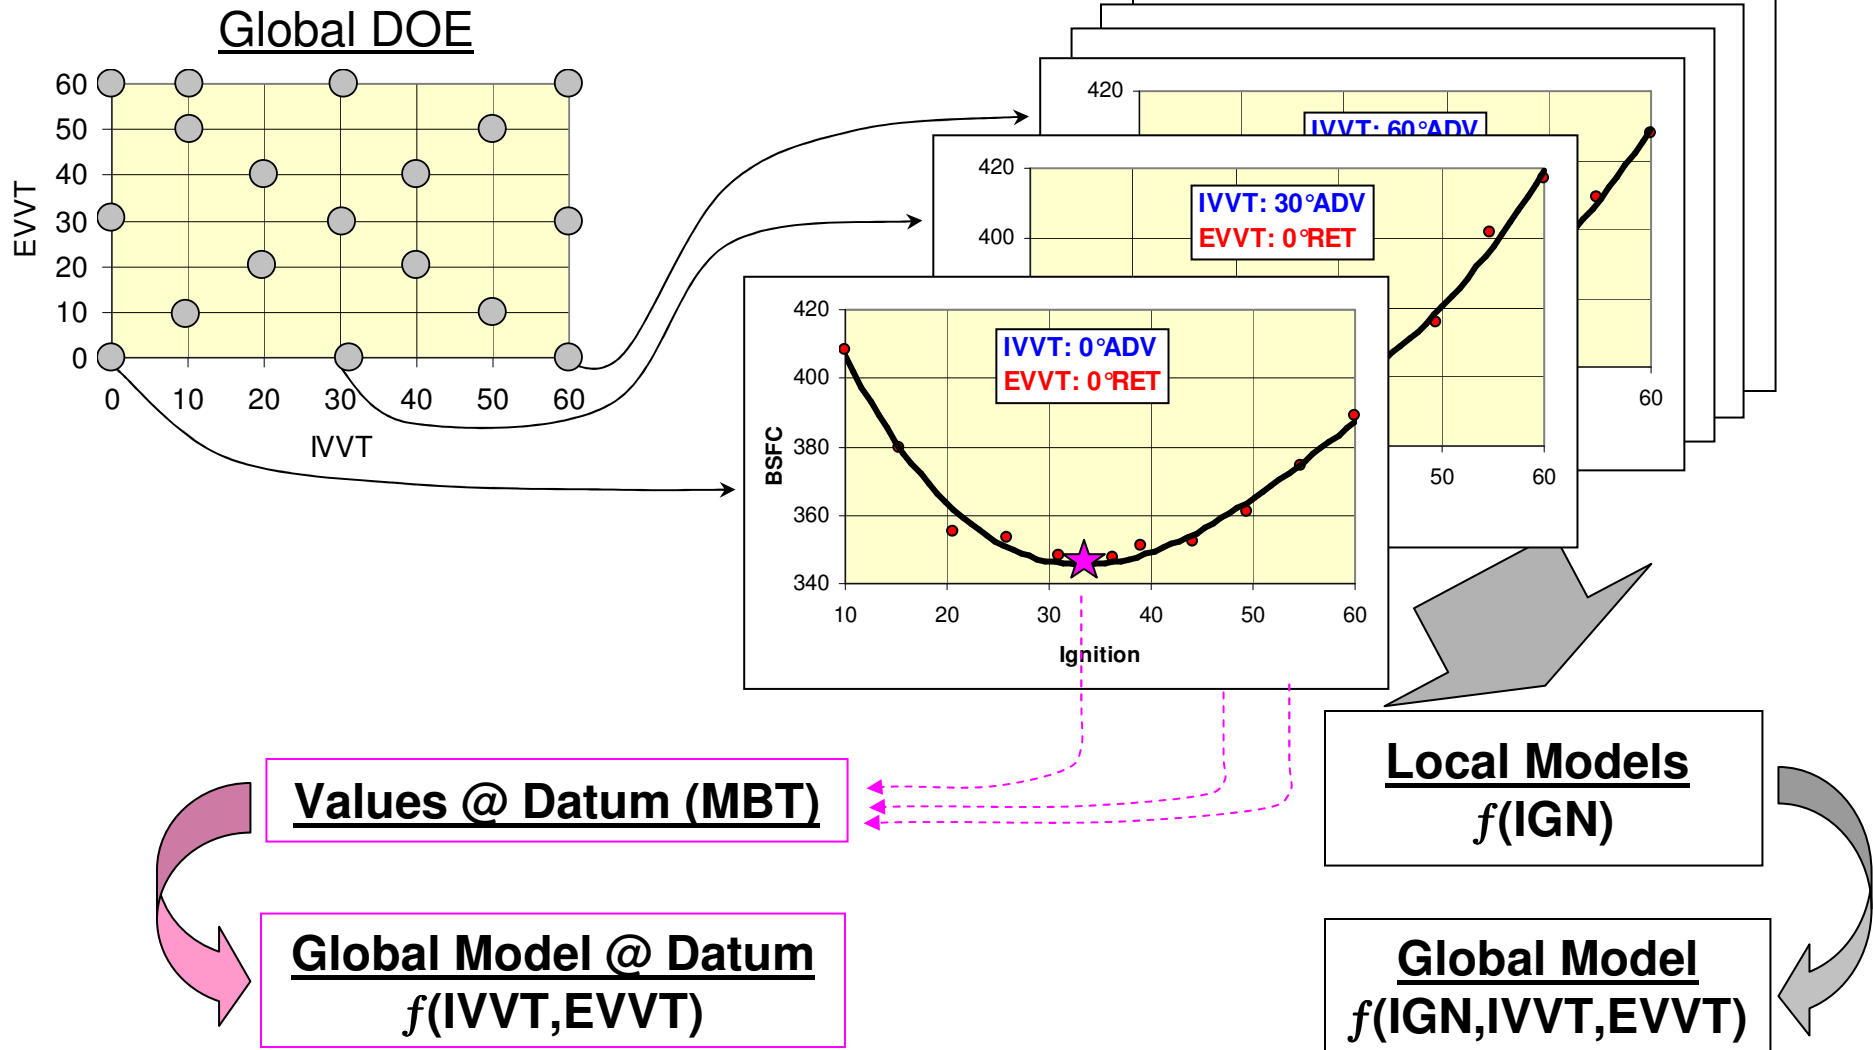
Global DOE

EVVT
60
50
40
30
20
10
0
0 10 20 30 40 50 60
IVVT

420
IVVT: 60°ADV
60

420
400
IVVT: 30°ADV
EVVT: 0°RET
50 60

420
400
380
360
340
BSFC
IVVT: 0°ADV
EVVT: 0°RET
10 20 30 40 50 60
Ignition

Local Models
$f$(IGN)

Values @ Datum (MBT)

Global Model @ Datum
$f$(IVVT,EVVT)

Global Model
$f$(IGN,IVVT,EVVT)